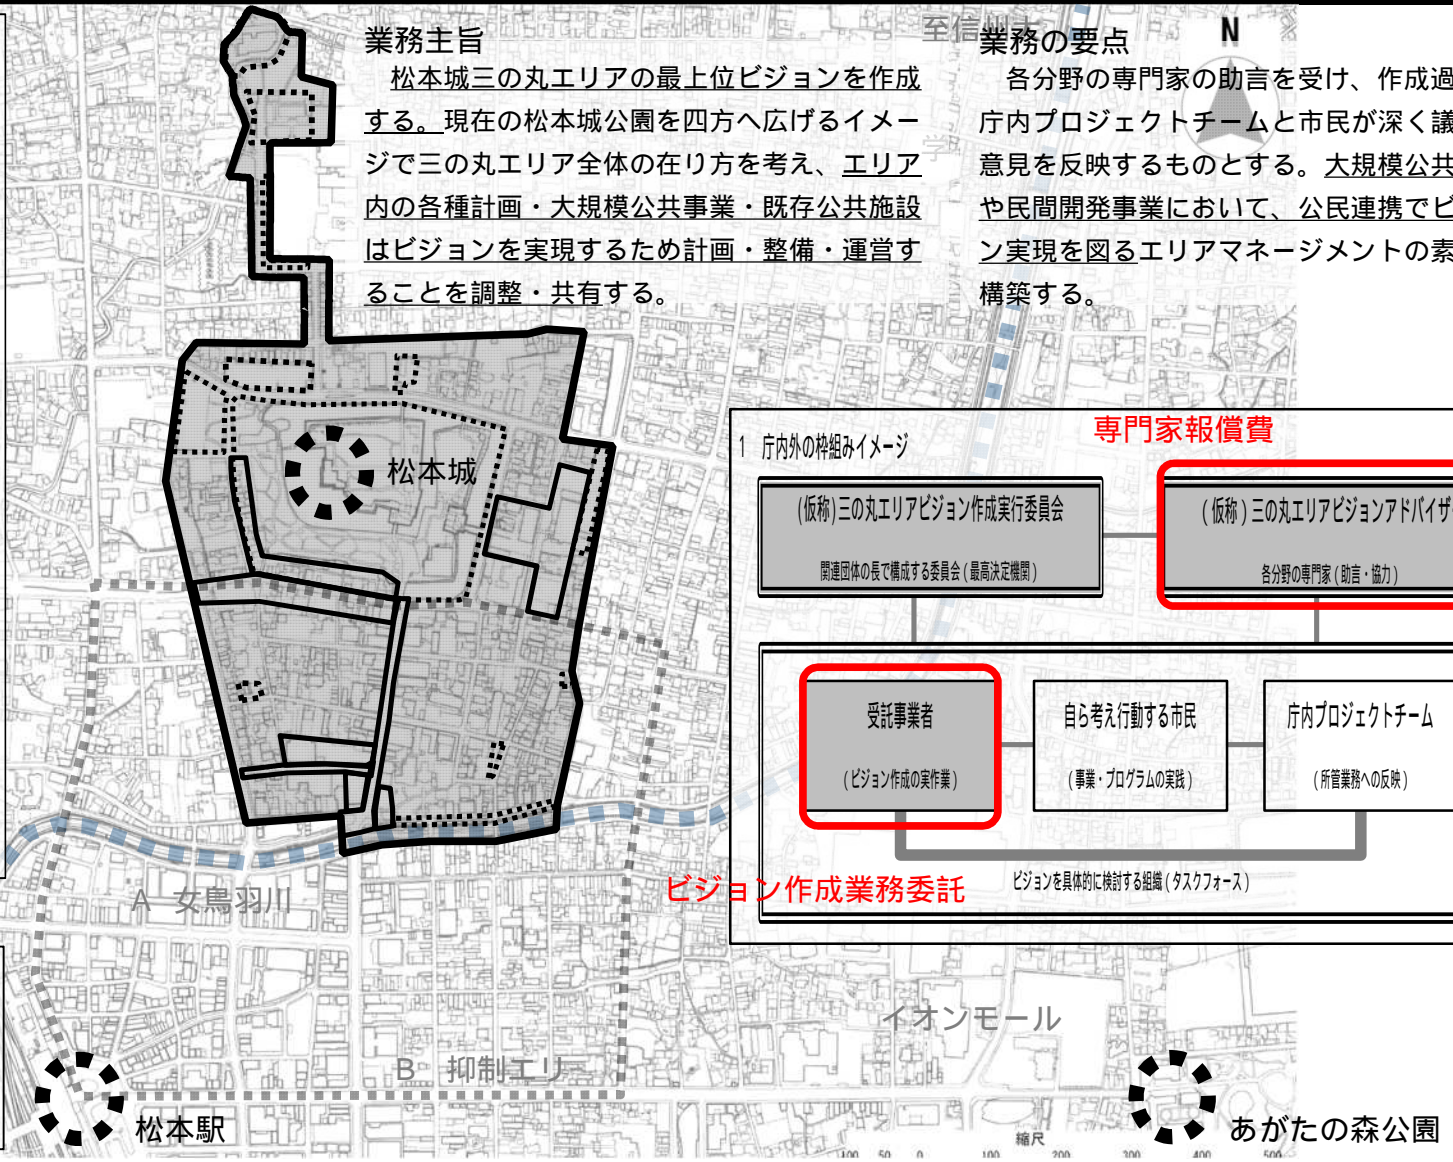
業務主旨
松本城三の丸エリアの最上位ビジョンを作成する。現在の松本城公園を四方へ広げるイメージで三の丸エリア全体の在り方を考え、エリア内の各種計画・大規模公共事業・既存公共施設はビジョンを実現するため計画・整備・運営することを調整・共有する。

至信州大
業務の要点
各分野の専門家の助言を受け、作成過庁内プロジェクトチームと市民が深く議意見を反映するものとする。大規模公共や民間開発事業において、公民連携でビン実現を図るエリアマネージメントの素構築する。

N

松本城

1 庁内外の枠組みイメージ

専門家報償費

(仮称)三の丸エリアビジョン作成実行委員会
関連団体の長で構成する委員会(最高決定機関)

(仮称)三の丸エリアビジョンアドバイザ
各分野の専門家(助言・協力)

受託事業者
(ビジョン作成の実作業)

自ら考え行動する市民
(事業・プログラムの実践)

庁内プロジェクトチーム
(所管業務への反映)

ビジョン作成業務委託

ビジョンを具体的に検討する組織(タスクフォース)

A 女鳥羽川

イオンモール

B 抑制エリ

松本駅

あがたの森公園

縮尺
100 50 0 100 200 300 400 500